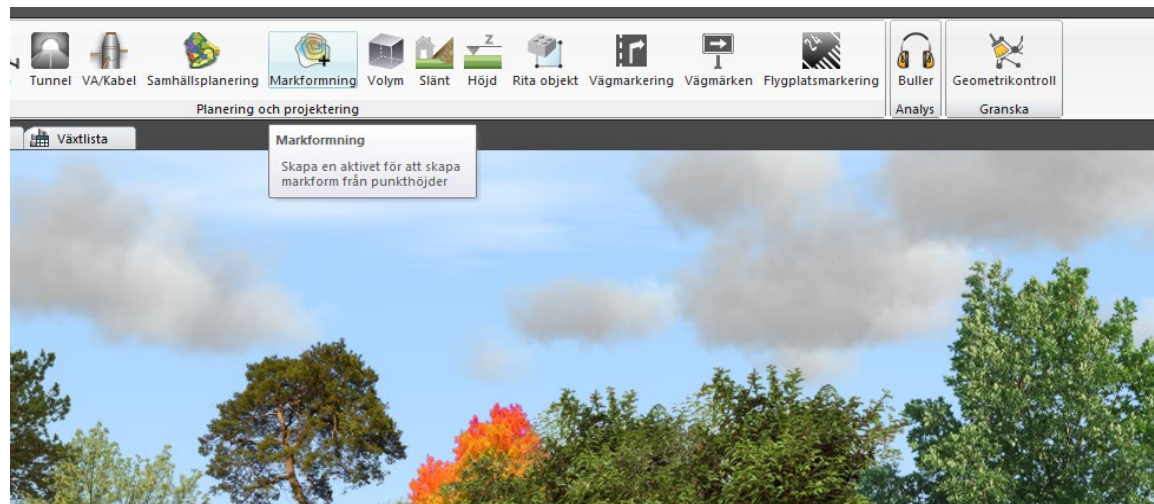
Tunnel VA/Kabel Samhällsplanering Markformning Volym Slänt Höjd Rita objekt Vägmarkering Vägmärken Flygplatsmarkering

Planering och projektering

Buller

Analys

Geometrikontroll

Granska

Växtlista

Markformning

Skapa en aktivet för att skapa markform från punkthöjder